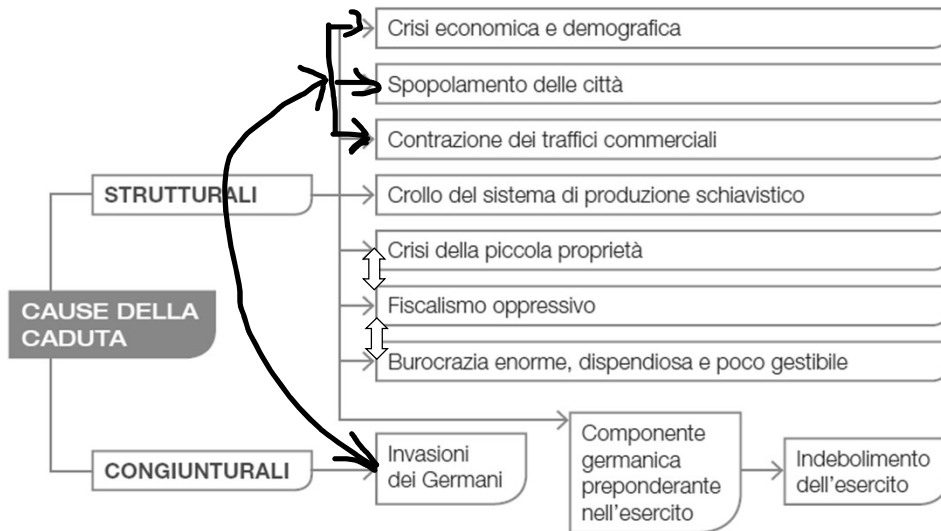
CAUSE DELLA CADUTA

STRUTTURALI

Crisi economica e demografica

Spopolamento delle città

Contrazione dei traffici commerciali

Crollo del sistema di produzione schiavistico

Crisi della piccola proprietà

Fiscalismo oppressivo

Burocrazia enorme, dispendiosa e poco gestibile

CONGIUNTURALI

Invasioni dei Germani

Componente germanica preponderante nell'esercito

Indebolimento dell'esercito